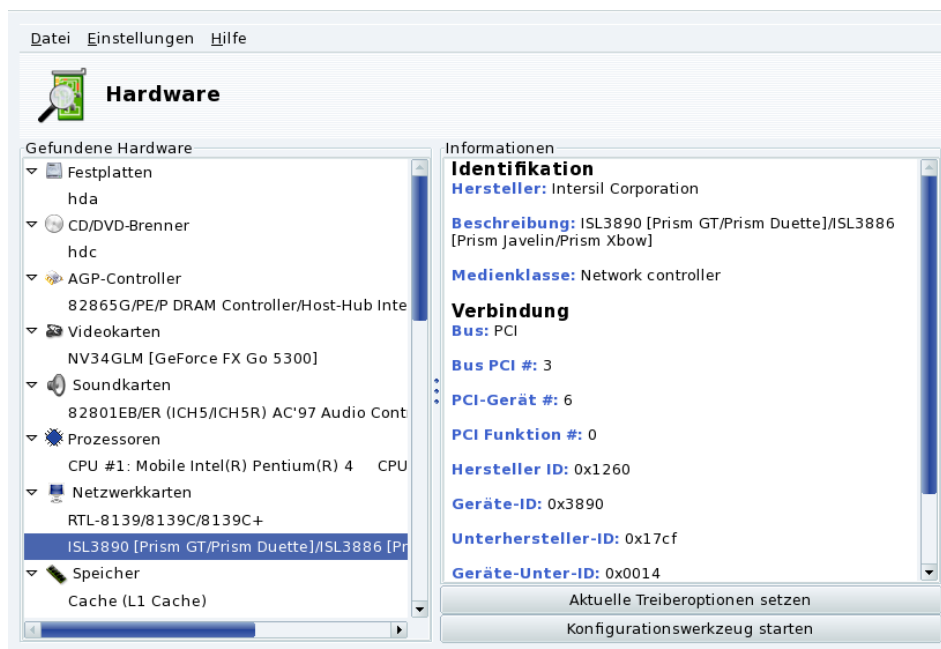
Datei Einstellungen Hilfe

Hardware

Gefundene Hardware

Festplatten
hda
CD/DVD-Brenner
hdc
AGP-Controller
82865G/PE/P DRAM Controller/Host-Hub Inte
Videokarten
NV34GLM [GeForce FX Go 5300]
Soundkarten
82801EB/ER (ICH5/ICH5R) AC'97 Audio Cont
Prozessoren
CPU #1: Mobile Intel(R) Pentium(R) 4 CPU
Netzwerkkarten
RTL-8139/8139C/8139C+
ISL3890 [Prism GT/Prism Duette]/ISL3886 [Pr
Speicher
Cache (L1 Cache)

Informationen

Identifikation
Hersteller: Intersil Corporation

Beschreibung: ISL3890 [Prism GT/Prism Duette]/ISL3886 [Prism Javelin/Prism Xbow]

Medienklasse: Network controller

Verbindung
Bus: PCI

Bus PCI #: 3

PCI-Gerät #: 6

PCI Funktion #: 0

Hersteller ID: 0x1260

Geräte-ID: 0x3890

Unterhersteller-ID: 0x17cf

Geräte-Unter-ID: 0x0014

Aktuelle Treiberoptionen setzen

Konfigurationswerkzeug starten